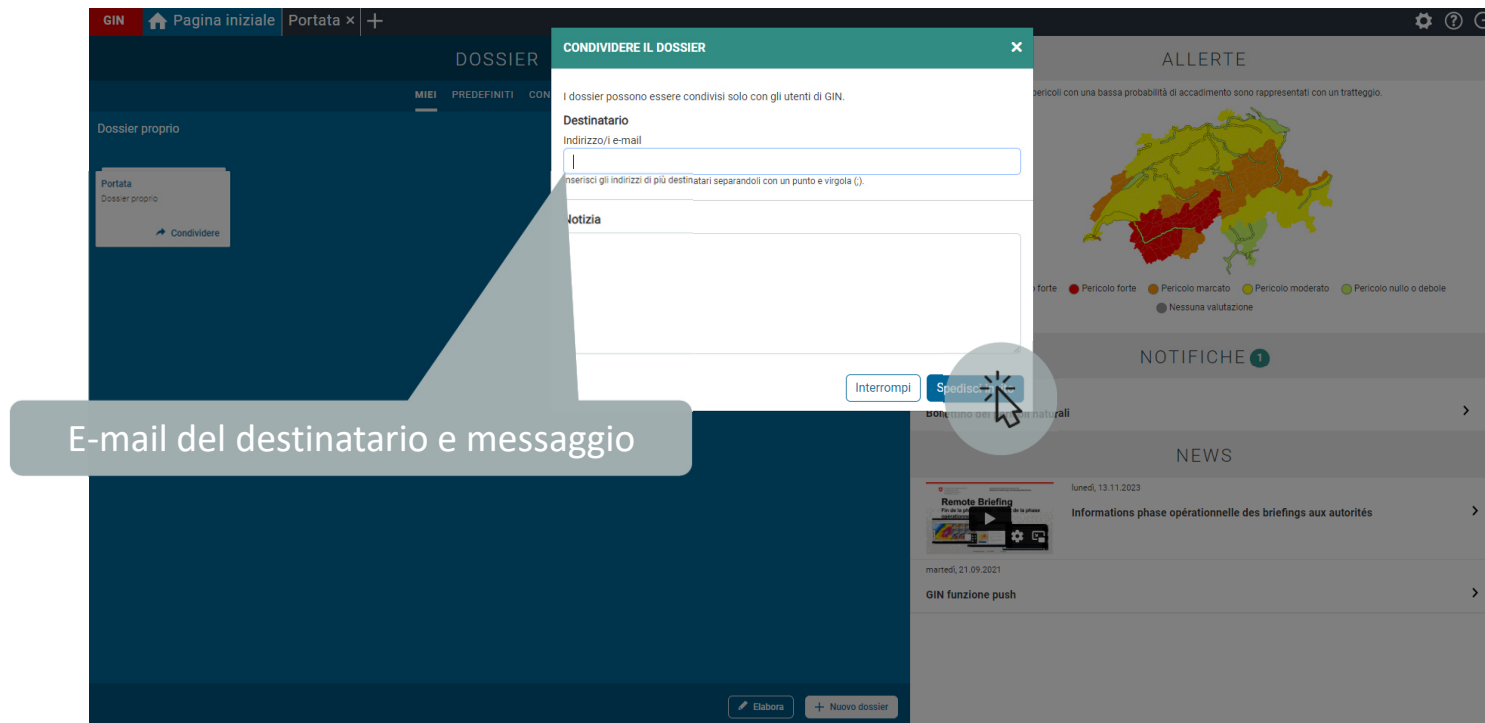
GIN Pagina iniziale Portata × +

DOSSIER

MIEI PREDEFINITI CON

Dossier proprio

Portata
Dossier proprio
Condividere

CONDIVIDERE IL DOSSIER ×

I dossier possono essere condivisi solo con gli utenti di GIN.

Destinatario
Indirizzo/i e-mail

Inserisci gli indirizzi di più destinatari separandoli con un punto e virgola (;).

Notizia

Interrompi Spedisci

E-mail del destinatario e messaggio

ALLERTE

pericoli con una bassa probabilità di accadimento sono rappresentati con un tratteggio.

forte Pericolo forte Pericolo marcato Pericolo moderato Pericolo nullo o debole
Nessuna valutazione

NOTIFICHE 1

Bo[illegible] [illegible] naturali

NEWS

Remote Briefing

lunedì, 13.11.2023
Informations phase opérationnelle des briefings aux autorités

martedì, 21.09.2021
GIN funzione push

Elabora + Nuovo dossier